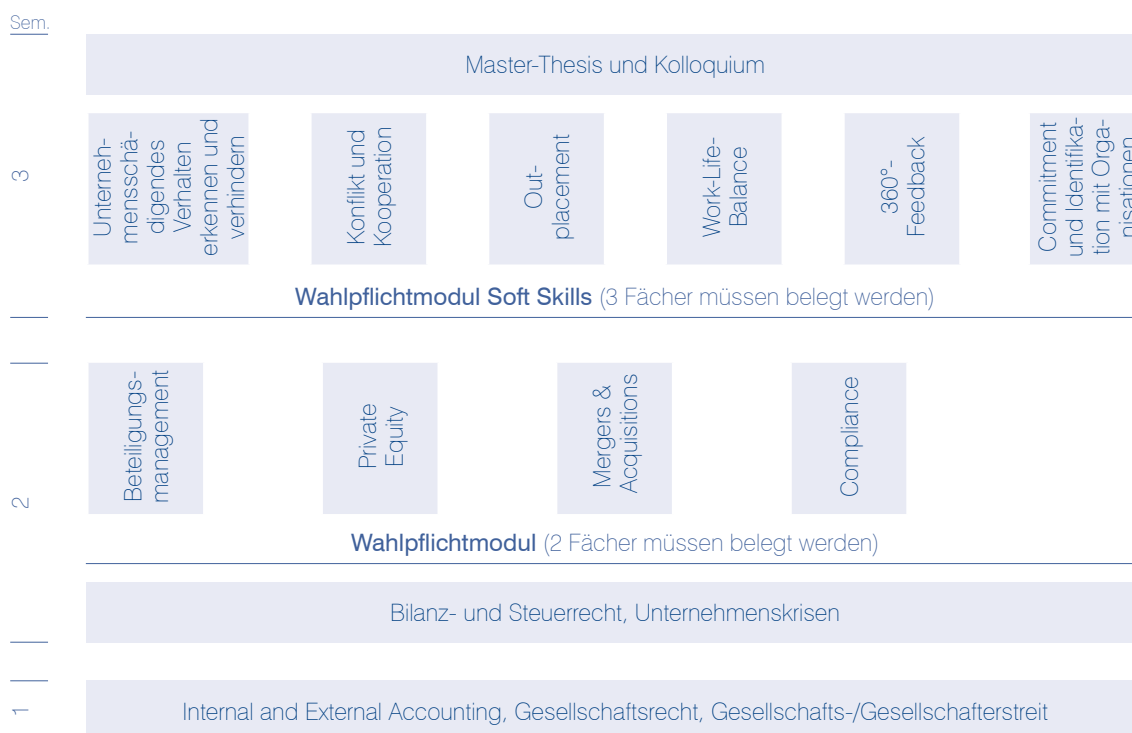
Sem.

Master-Thesis und Kolloquium

3

Unternehmensschädigendes Verhalten erkennen und verhindern

Konflikt und Kooperation

Outplacement

Work-Life-Balance

360°-Feedback

Commitment und Identifikation mit Organisationen

Wahlpflichtmodul Soft Skills (3 Fächer müssen belegt werden)

2

Beteiligungsmanagement

Private Equity

Mergers & Acquisitions

Compliance

Wahlpflichtmodul (2 Fächer müssen belegt werden)

Bilanz- und Steuerrecht, Unternehmenskrisen

1

Internal and External Accounting, Gesellschaftsrecht, Gesellschafts-/Gesellschafterstreit